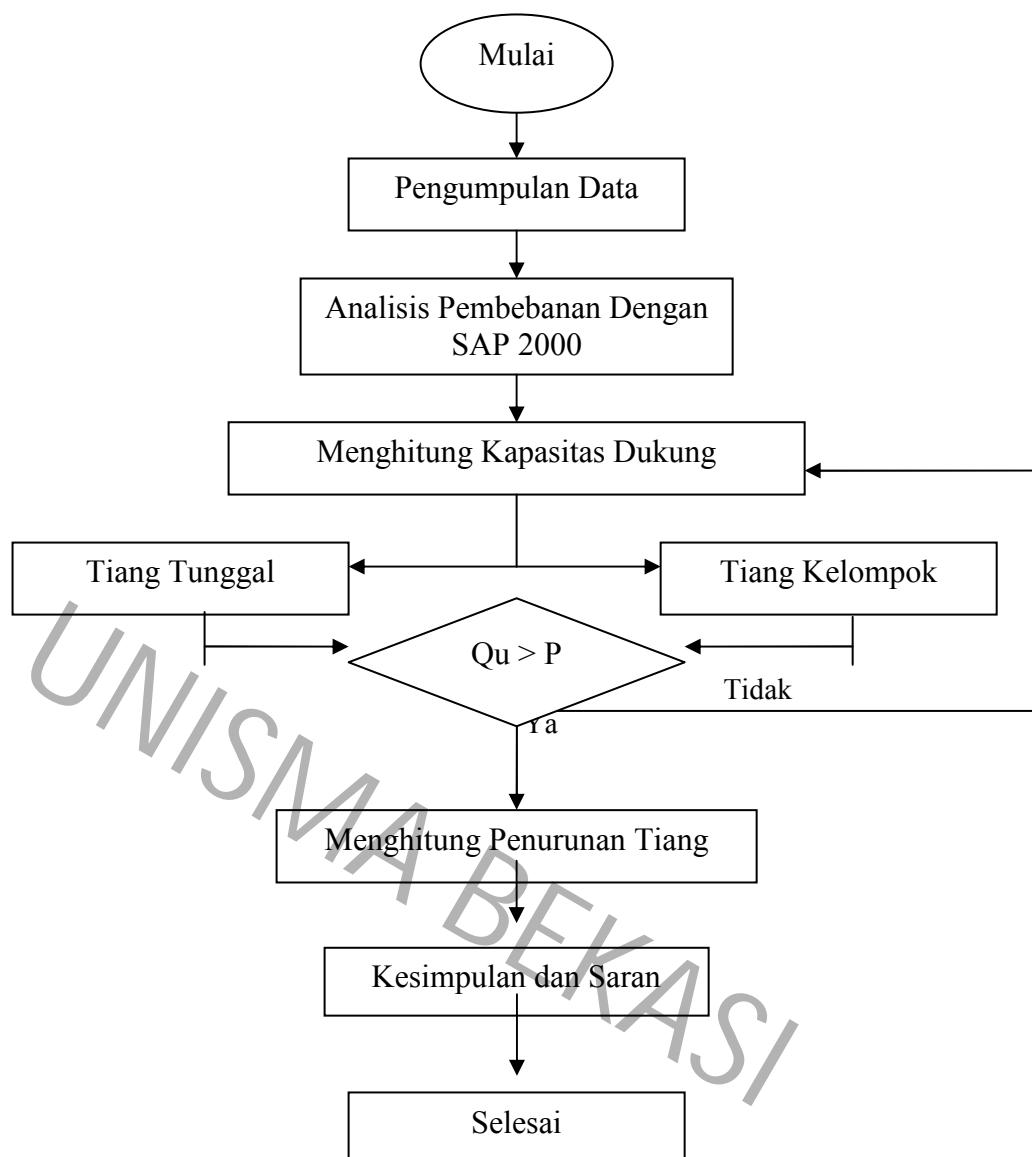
Mulai

Pengumpulan Data

Analisis Pembebanan Dengan SAP 2000

Menghitung Kapasitas Dukung

Tiang Tunggal

Tiang Kelompok

Qu > P

Tidak

Ya

Menghitung Penurunan Tiang

Kesimpulan dan Saran

Selesai

UNISMA BEKASI